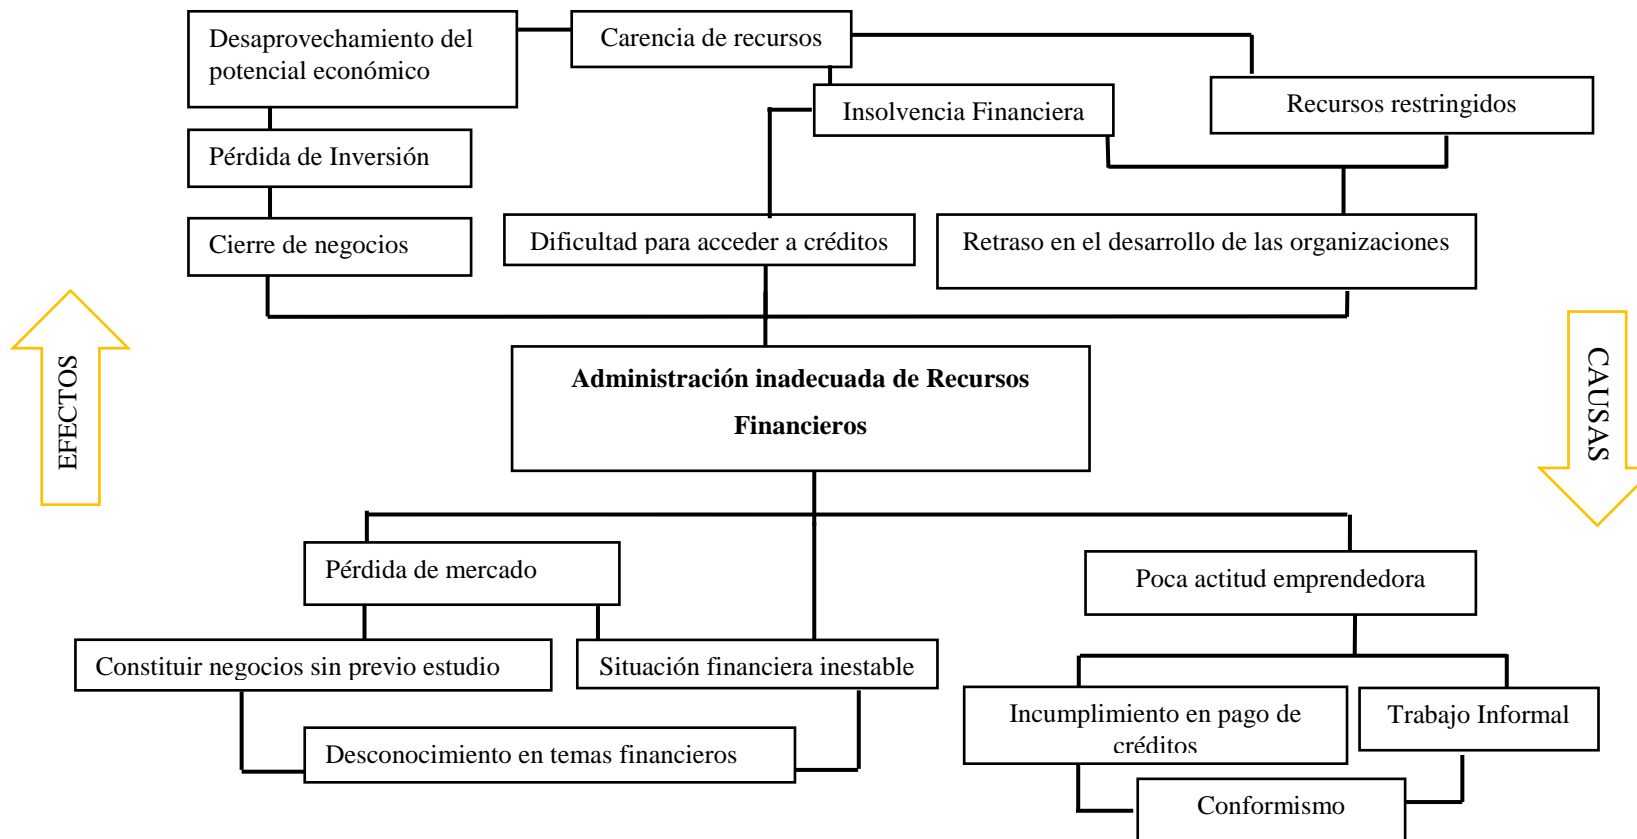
Desaprovechamiento del potencial económico

Carencia de recursos

Insolvencia Financiera

Recursos restringidos

Pérdida de Inversión

Cierre de negocios

Dificultad para acceder a créditos

Retraso en el desarrollo de las organizaciones

EFECTOS

CAUSAS

**Administración inadecuada de Recursos Financieros**

Pérdida de mercado

Poca actitud emprendedora

Constituir negocios sin previo estudio

Situación financiera inestable

Incumplimiento en pago de créditos

Trabajo Informal

Desconocimiento en temas financieros

Conformismo